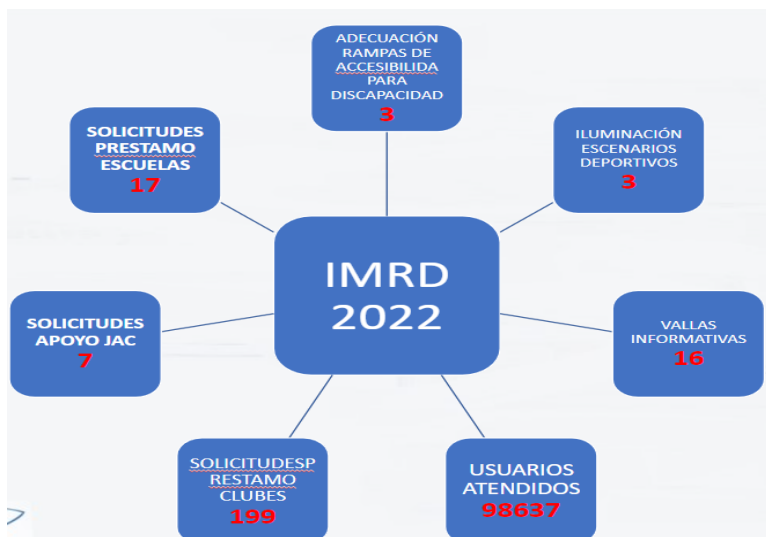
ADECUACIÓN RAMPAS DE ACCESIBILIDA PARA DISCAPACIDAD
3

SOLICITUDES PRESTAMO ESCUELAS
17

ILUMINACIÓN ESCENARIOS DEPORTIVOS
3

IMRD
2022

SOLICITUDES APOYO JAC
7

VALLAS INFORMATIVAS
16

SOLICITUDESP RESTAMO CLUBES
199

USUARIOS ATENDIDOS
98637